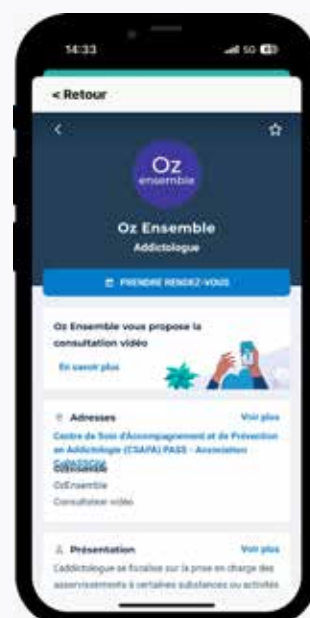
14:33

5G

< Retour

Oz ensemble

Oz Ensemble

Addictologue

PRENDRE RENDEZ-VOUS

Oz Ensemble vous propose la consultation vidéo

En savoir plus

Adresses

Voir plus

Centre de Soin d'Accompagnement et de Prévention en Addictologie (CSAPA) PASS - Association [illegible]

OzEnsemble

Consultation vidéo

Présentation

Voir plus

L'addictologue se focalise sur la prise en charge des asservissements à certaines substances ou activités